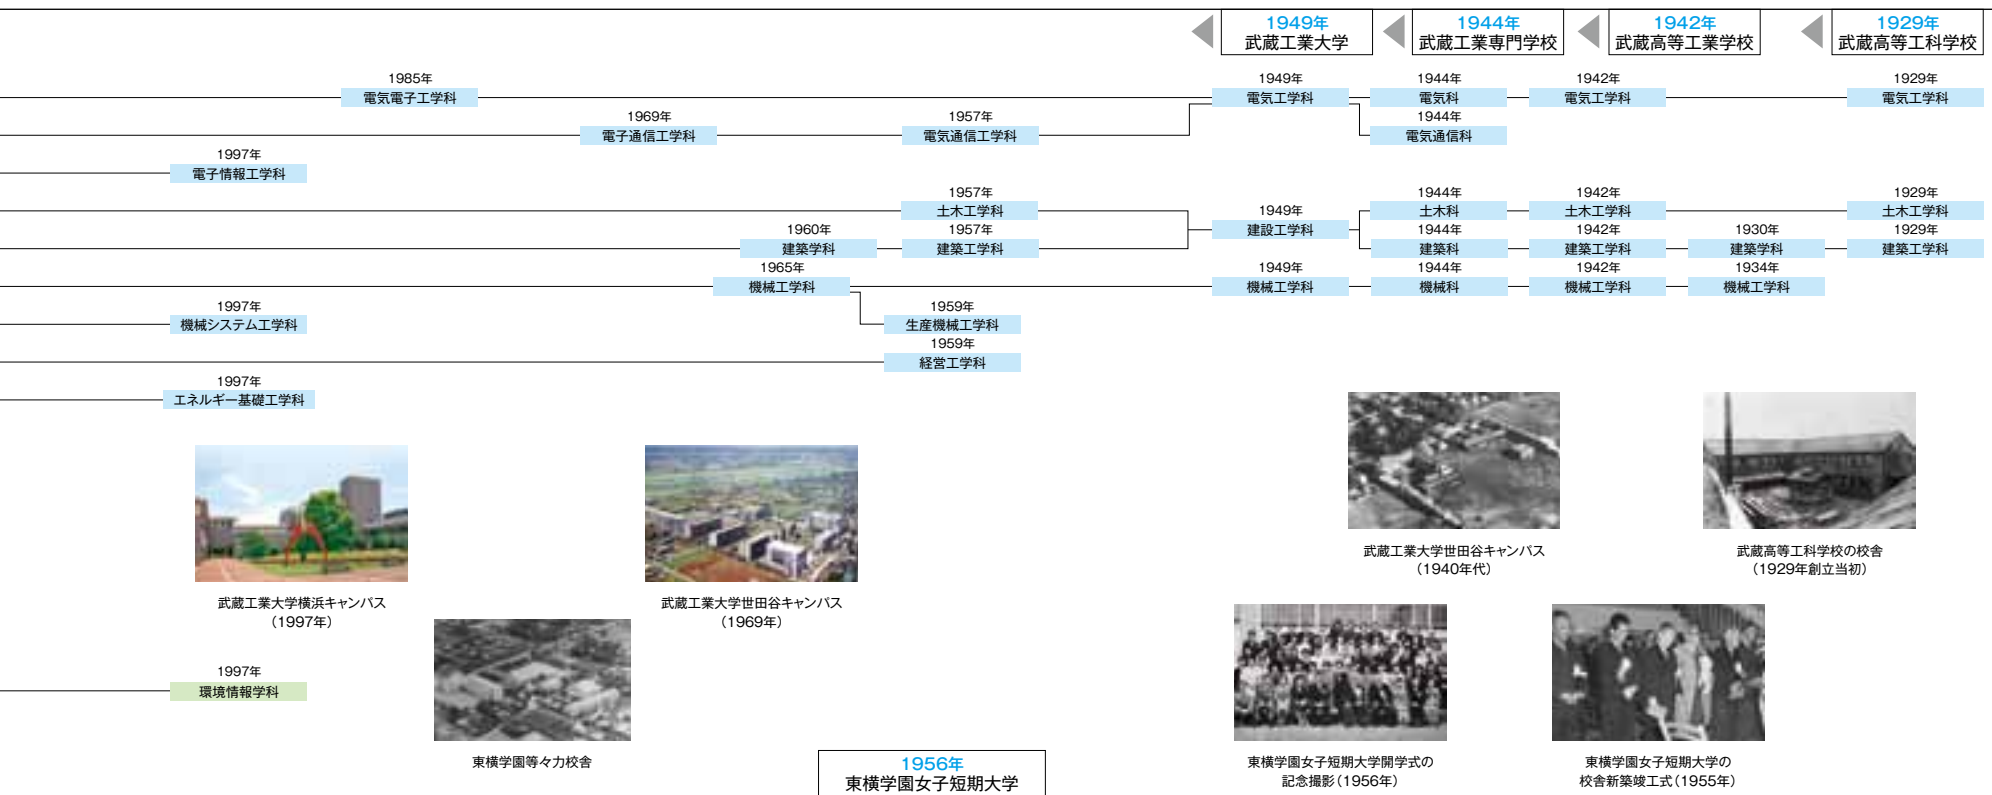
1949年
武蔵工業大学

1944年
武蔵工業専門学校

1942年
武蔵高等工業学校

1929年
武蔵高等工科学校

1985年
電気電子工学科

1949年
電気工学科

1944年
電気科

1942年
電気工学科

1929年
電気工学科

1969年
電子通信工学科

1957年
電気通信工学科

1944年
電気通信科

1997年
電子情報工学科

1957年
土木工学科

1944年
土木科

1942年
土木工学科

1929年
土木工学科

1949年
建設工学科

1960年
建築学科

1957年
建築工学科

1944年
建築科

1942年
建築工学科

1930年
建築学科

1929年
建築工学科

1965年
機械工学科

1949年
機械工学科

1944年
機械科

1942年
機械工学科

1934年
機械工学科

1997年
機械システム工学科

1959年
生産機械工学科

1959年
経営工学科

1997年
エネルギー基礎工学科

武蔵工業大学世田谷キャンパス
（1940年代）

武蔵高等工科学校の校舎
（1929年創立当初）

武蔵工業大学横浜キャンパス
（1997年）

武蔵工業大学世田谷キャンパス
（1969年）

1997年
環境情報学科

東横学園等々力校舎

1956年
東横学園女子短期大学

東横学園女子短期大学開学式の
記念撮影（1956年）

東横学園女子短期大学の
校舎新築竣工式（1955年）